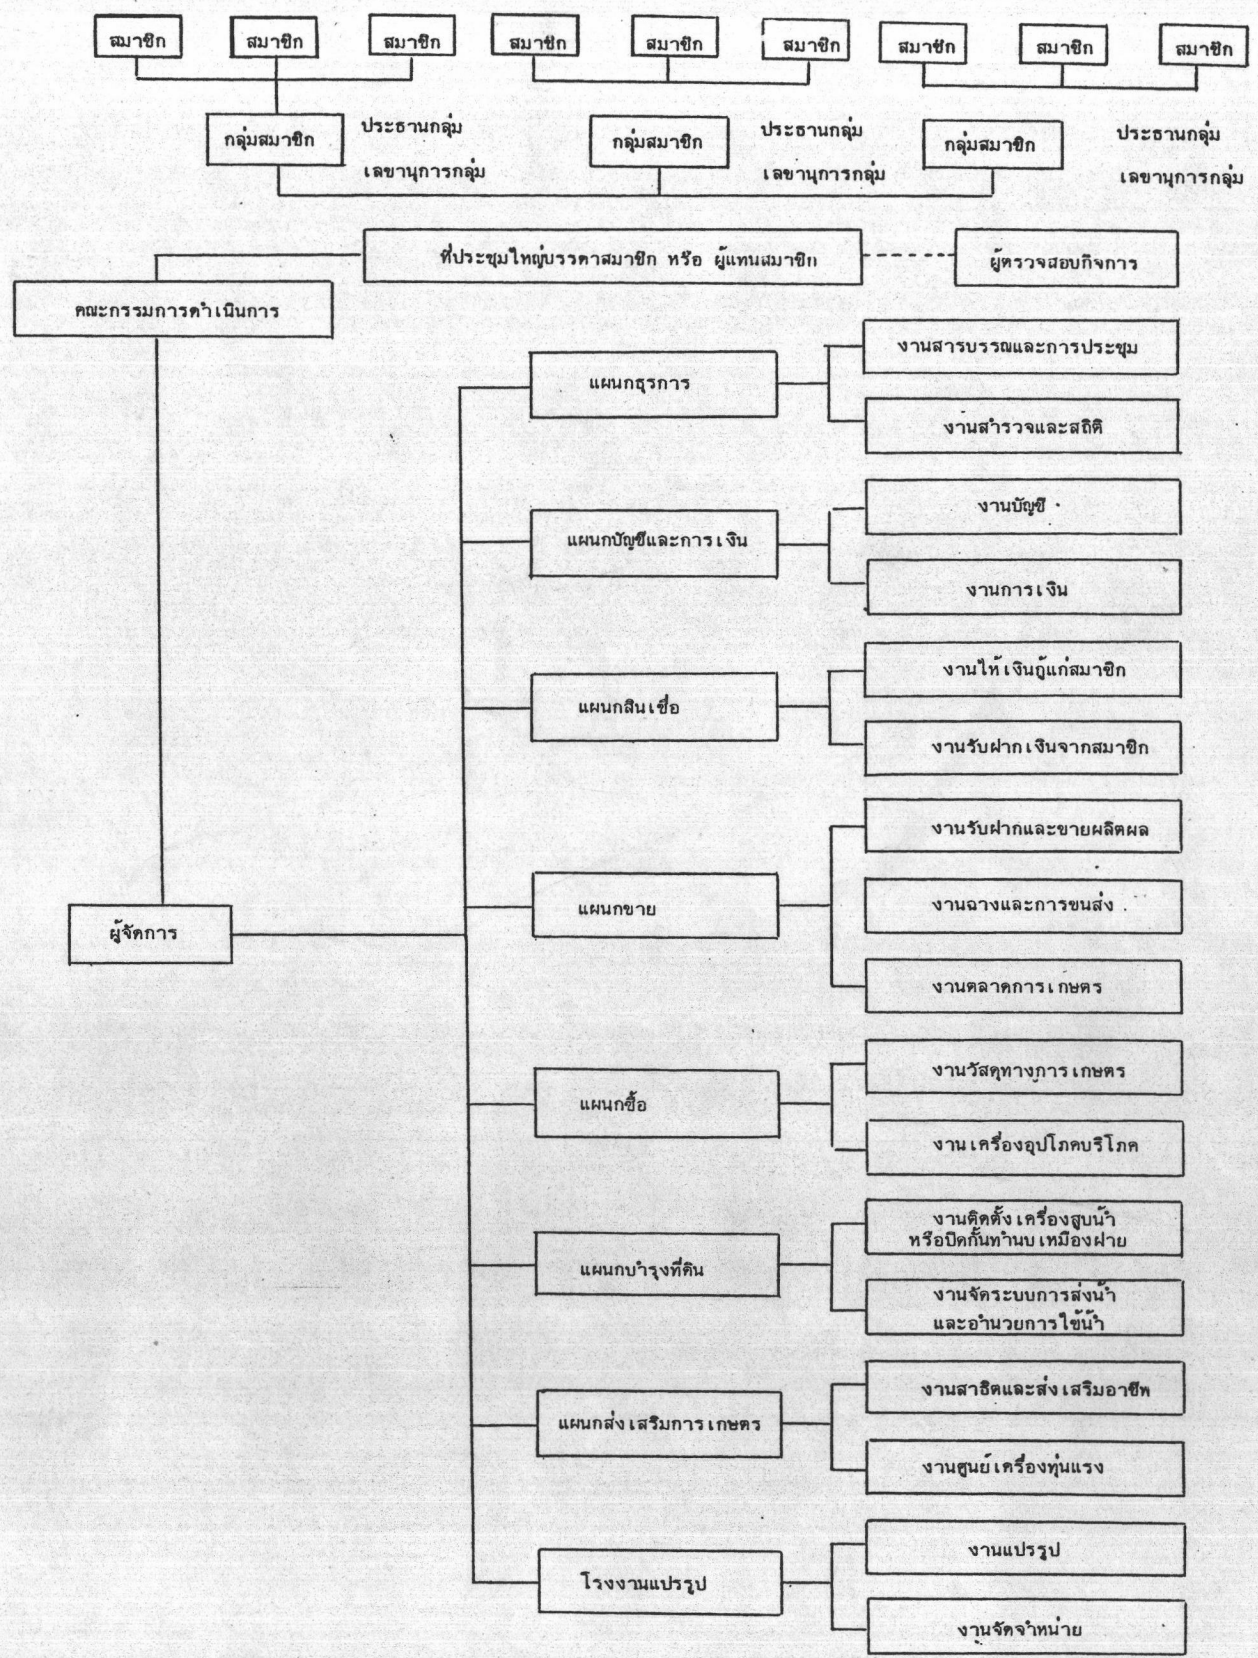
สมาชิก สมาชิก สมาชิก สมาชิก สมาชิก สมาชิก สมาชิก สมาชิก สมาชิก

กลุ่มสมาชิก
ประธานกลุ่ม
เลขานุการกลุ่ม

กลุ่มสมาชิก
ประธานกลุ่ม
เลขานุการกลุ่ม

กลุ่มสมาชิก
ประธานกลุ่ม
เลขานุการกลุ่ม

ที่ประชุมใหญ่บรรดาสมาชิก หรือ ผู้แทนสมาชิก

ผู้ตรวจสอบกิจการ

คณะกรรมการดำเนินการ

ผู้จัดการ

แผนกธุรการ
งานสารบรรณและการประชุม
งานสำรวจและสถิติ

แผนกบัญชีและการเงิน
งานบัญชี
งานการเงิน

แผนกสินเชื่อ
งานให้เงินกู้แก่สมาชิก
งานรับฝากเงินจากสมาชิก

แผนกขาย
งานรับฝากและขายผลิตผล
งานฉางและการขนส่ง
งานตลาดการเกษตร

แผนกซื้อ
งานวัสดุทางการเกษตร
งานเครื่องอุปโภคบริโภค

แผนกบำรุงที่ดิน
งานติดตั้งเครื่องสูบน้ำ หรือปิดกั้นทำนบเหมืองฝาย
งานจัดระบบการส่งน้ำ และอำนวยการใช้น้ำ

แผนกส่งเสริมการเกษตร
งานสาธิตและส่งเสริมอาชีพ
งานศูนย์เครื่องทุ่นแรง

โรงงานแปรรูป
งานแปรรูป
งานจัดจำหน่าย